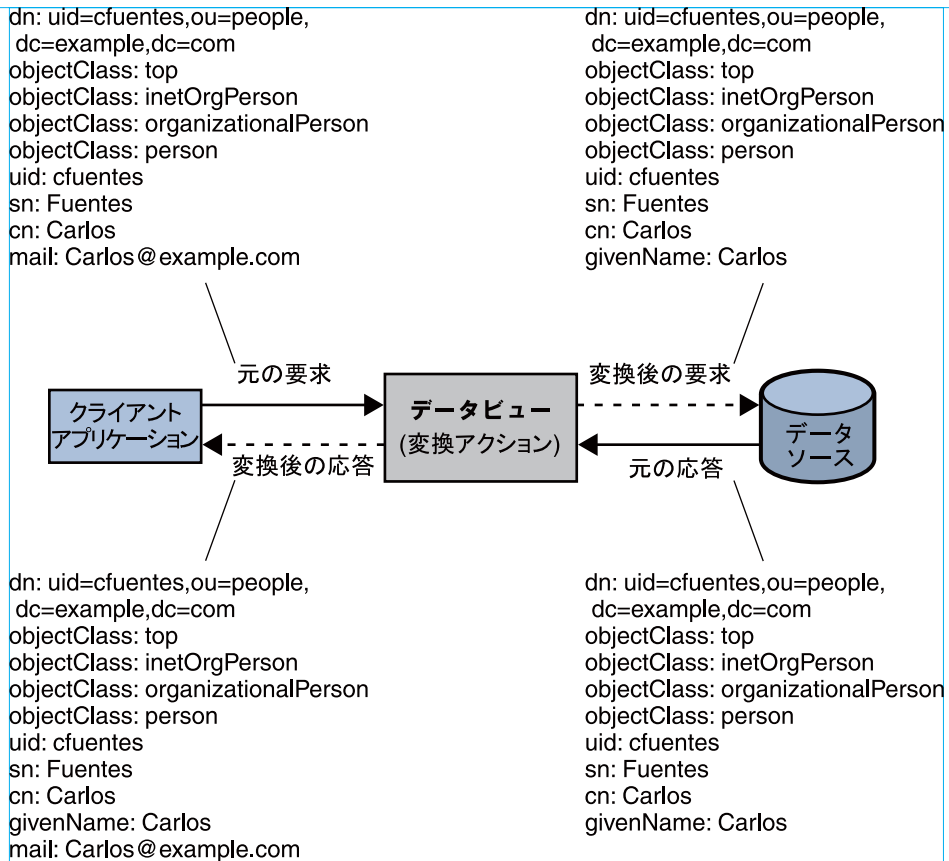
dn: uid=cfuentes,ou=people,
dc=example,dc=com
objectClass: top
objectClass: inetOrgPerson
objectClass: organizationalPerson
objectClass: person
uid: cfuentes
sn: Fuentes
cn: Carlos
mail: Carlos@example.com

dn: uid=cfuentes,ou=people,
dc=example,dc=com
objectClass: top
objectClass: inetOrgPerson
objectClass: organizationalPerson
objectClass: person
uid: cfuentes
sn: Fuentes
cn: Carlos
givenName: Carlos

元の要求

変換後の要求

クライアント
アプリケーション

データビュー
(変換アクション)

データ
ソース

変換後の応答

元の応答

dn: uid=cfuentes,ou=people,
dc=example,dc=com
objectClass: top
objectClass: inetOrgPerson
objectClass: organizationalPerson
objectClass: person
uid: cfuentes
sn: Fuentes
cn: Carlos
givenName: Carlos
mail: Carlos@example.com

dn: uid=cfuentes,ou=people,
dc=example,dc=com
objectClass: top
objectClass: inetOrgPerson
objectClass: organizationalPerson
objectClass: person
uid: cfuentes
sn: Fuentes
cn: Carlos
givenName: Carlos